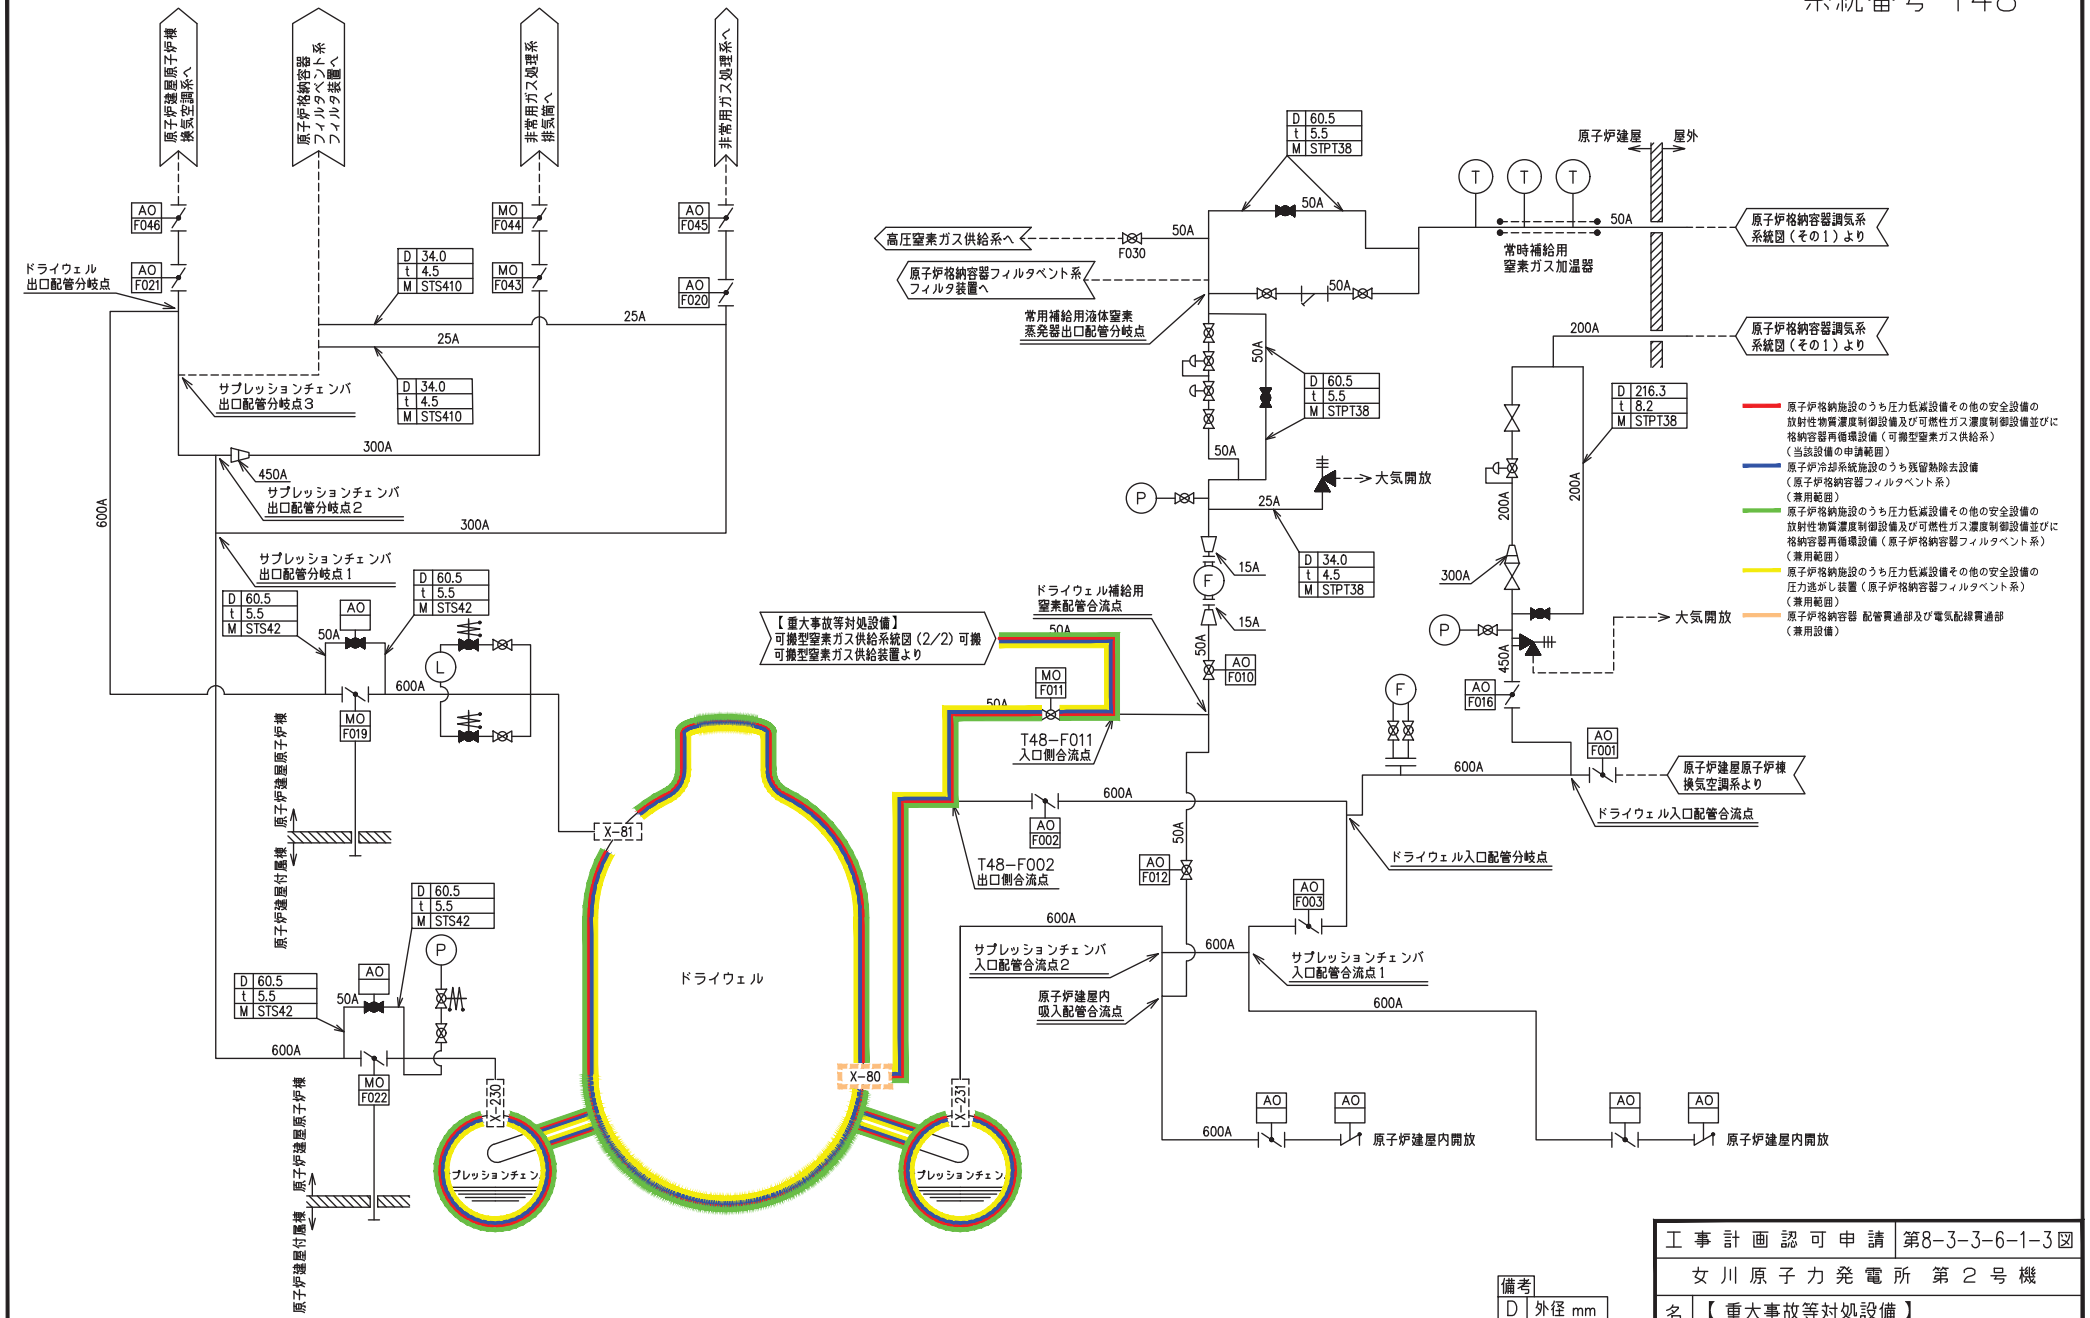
系統番号 T48

原子炉建屋原子炉棟換気空調系へ

原子炉格納容器フィルタベント系フィルタ装置へ

非常用ガス処理系排気筒へ

非常用ガス処理系へ

AO F046

MO F044

AO F045

ドライウェル出口配管分岐点

AO F021

MO F043

AO F020

| D | 34.0 |
|---|---|
| t | 4.5 |
| M | STS410 |

25A

25A

| D | 34.0 |
|---|---|
| t | 4.5 |
| M | STS410 |

サプレッションチェンバ出口配管分岐点3

300A

450A

サプレッションチェンバ出口配管分岐点2

300A

600A

サプレッションチェンバ出口配管分岐点1

| D | 60.5 |
|---|---|
| t | 5.5 |
| M | STS42 |

| D | 60.5 |
|---|---|
| t | 5.5 |
| M | STS42 |

AO

50A

600A

L

MO F019

原子炉建屋原子炉棟

原子炉建屋付属棟

X-81

| D | 60.5 |
|---|---|
| t | 5.5 |
| M | STS42 |

P

| D | 60.5 |
|---|---|
| t | 5.5 |
| M | STS42 |

AO

50A

600A

MO F022

原子炉建屋原子炉棟

原子炉建屋付属棟

X-230

プレッションチェン

ドライウェル

X-80

X-231

プレッションチェン

【重大事故等対処設備】
可搬型窒素ガス供給系統図(2/2)可搬
可搬型窒素ガス供給装置より

50A

MO F011

50A

T48-F011
入口側合流点

ドライウェル補給用窒素配管合流点

600A

AO F002

T48-F002
出口側合流点

| D | 60.5 |
|---|---|
| t | 5.5 |
| M | STPT38 |

50A

高圧窒素ガス供給系へ

F030

50A

原子炉格納容器フィルタベント系フィルタ装置へ

50A

常用補給用液体窒素蒸発器出口配管分岐点

50A

| D | 60.5 |
|---|---|
| t | 5.5 |
| M | STPT38 |

50A

P

25A

大気開放

| D | 34.0 |
|---|---|
| t | 4.5 |
| M | STPT38 |

15A

F

15A

50A

AO F010

50A

AO F012

AO F003

600A

600A

サプレッションチェンバ入口配管合流点2

原子炉建屋内吸入配管合流点

600A

サプレッションチェンバ入口配管合流点1

600A

600A

AO

AO

原子炉建屋内開放

原子炉建屋

屋外

T T T

50A

常時補給用窒素ガス加温器

原子炉格納容器調気系系統図(その1)より

200A

原子炉格納容器調気系系統図(その1)より

| D | 216.3 |
|---|---|
| t | 8.2 |
| M | STPT38 |

200A

200A

300A

P

大気開放

450A

AO F016

F

AO F001

600A

原子炉建屋原子炉棟換気空調系より

ドライウェル入口配管合流点

ドライウェル入口配管分岐点

AO

AO

原子炉建屋内開放

原子炉格納施設のうち圧力低減設備その他の安全設備の放射性物質濃度制御設備及び可燃性ガス濃度制御設備並びに格納容器再循環設備(可搬型窒素ガス供給系)
(当該設備の申請範囲)

原子炉冷却系統施設のうち残留熱除去設備
(原子炉格納容器フィルタベント系)
(兼用範囲)

原子炉格納施設のうち圧力低減設備その他の安全設備の放射性物質濃度制御設備及び可燃性ガス濃度制御設備並びに格納容器再循環設備(原子炉格納容器フィルタベント系)
(兼用範囲)

原子炉格納施設のうち圧力低減設備その他の安全設備の圧力逃がし装置(原子炉格納容器フィルタベント系)
(兼用範囲)

原子炉格納容器 配管貫通部及び電気配線貫通部
(兼用設備)

備考
D 外径 mm

工事計画認可申請 第8-3-3-6-1-3図
女川原子力発電所 第2号機
名 【重大事故等対処設備】